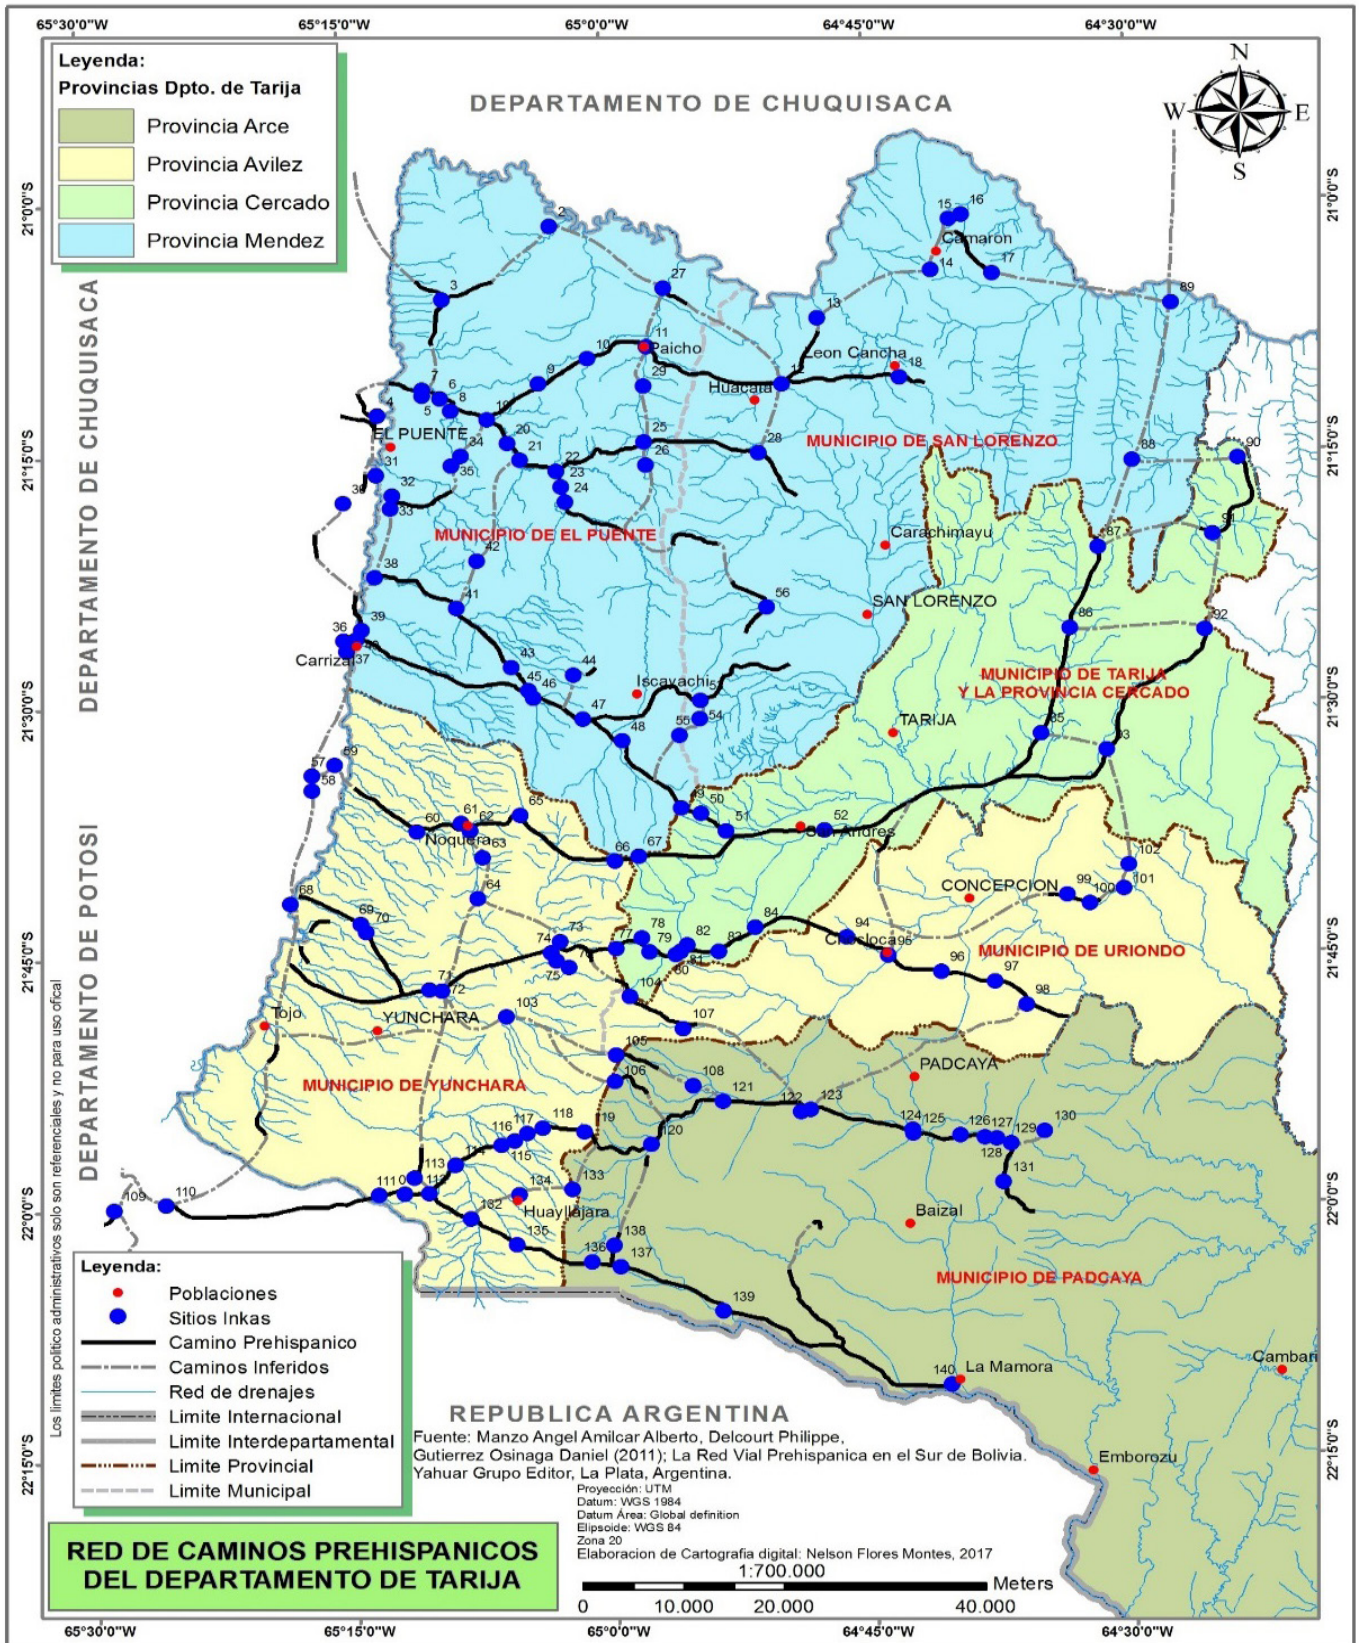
65°30'0"W 65°15'0"W 65°0'0"W 64°45'0"W 64°30'0"W

Leyenda:
Provincias Dpto. de Tarija
Provincia Arce
Provincia Avilez
Provincia Cercado
Provincia Mendez

DEPARTAMENTO DE CHUQUISACA

N
W E
S

21°0'0"S
21°15'0"S
21°30'0"S
21°45'0"S
22°0'0"S
22°15'0"S

DEPARTAMENTO DE CHUQUISACA
DEPARTAMENTO DE POTOSI

2 3 4 5 6 7 8 9 10 11 12 13 14 15 16 17 18 19 20 21 22 23 24 25 26 27 28 29 30 31 32 33 34 35 36 37 38 39 40 41 42 43 44 45 46 47 48 49 50 51 52 53 54 55 56 57 58 59 60 61 62 63 64 65 66 67 68 69 70 71 72 73 74 75 76 77 78 79 80 81 82 83 84 85 86 87 88 89 90 91 92 93 94 95 96 97 98 99 100 101 102 103 104 105 106 107 108 109 110 111 112 113 114 115 116 117 118 119 120 121 122 123 124 125 126 127 128 129 130 131 132 133 134 135 136 137 138 139 140

Camaron
Paicho
Leon Cancha
Huacata
EL PUENTE
MUNICIPIO DE SAN LORENZO
MUNICIPIO DE EL PUENTE
Carachimayu
SAN LORENZO
Carrizal
Iscayachi
MUNICIPIO DE TARIJA Y LA PROVINCIA CERCADO
TARIJA
Noquera
San Andres
CONCEPCION
Chocloca
MUNICIPIO DE URIONDO
Tojo
YUNCHARA
MUNICIPIO DE YUNCHARA
PADCAYA
Huayllajara
Baizal
MUNICIPIO DE PADCAYA
La Mamora
Cambari
Emborozu

Los limites político administrativos solo son referenciales y no para uso ofical

Leyenda:
Poblaciones
Sitios Inkas
Camino Prehispanico
Caminos Inferidos
Red de drenajes
Limite Internacional
Limite Interdepartamental
Limite Provincial
Limite Municipal

REPUBLICA ARGENTINA

Fuente: Manzo Angel Amilcar Alberto, Delcourt Philippe, Gutierrez Osinaga Daniel (2011); La Red Vial Prehispanica en el Sur de Bolivia. Yahuar Grupo Editor, La Plata, Argentina.

Proyección: UTM
Datum: WGS 1984
Datum Área: Global definition
Elipsoide: WGS 84
Zona 20
Elaboracion de Cartografia digital: Nelson Flores Montes, 2017

RED DE CAMINOS PREHISPANICOS DEL DEPARTAMENTO DE TARIJA

1:700.000
0 10.000 20.000 40.000 Meters

65°30'0"W 65°15'0"W 65°0'0"W 64°45'0"W 64°30'0"W